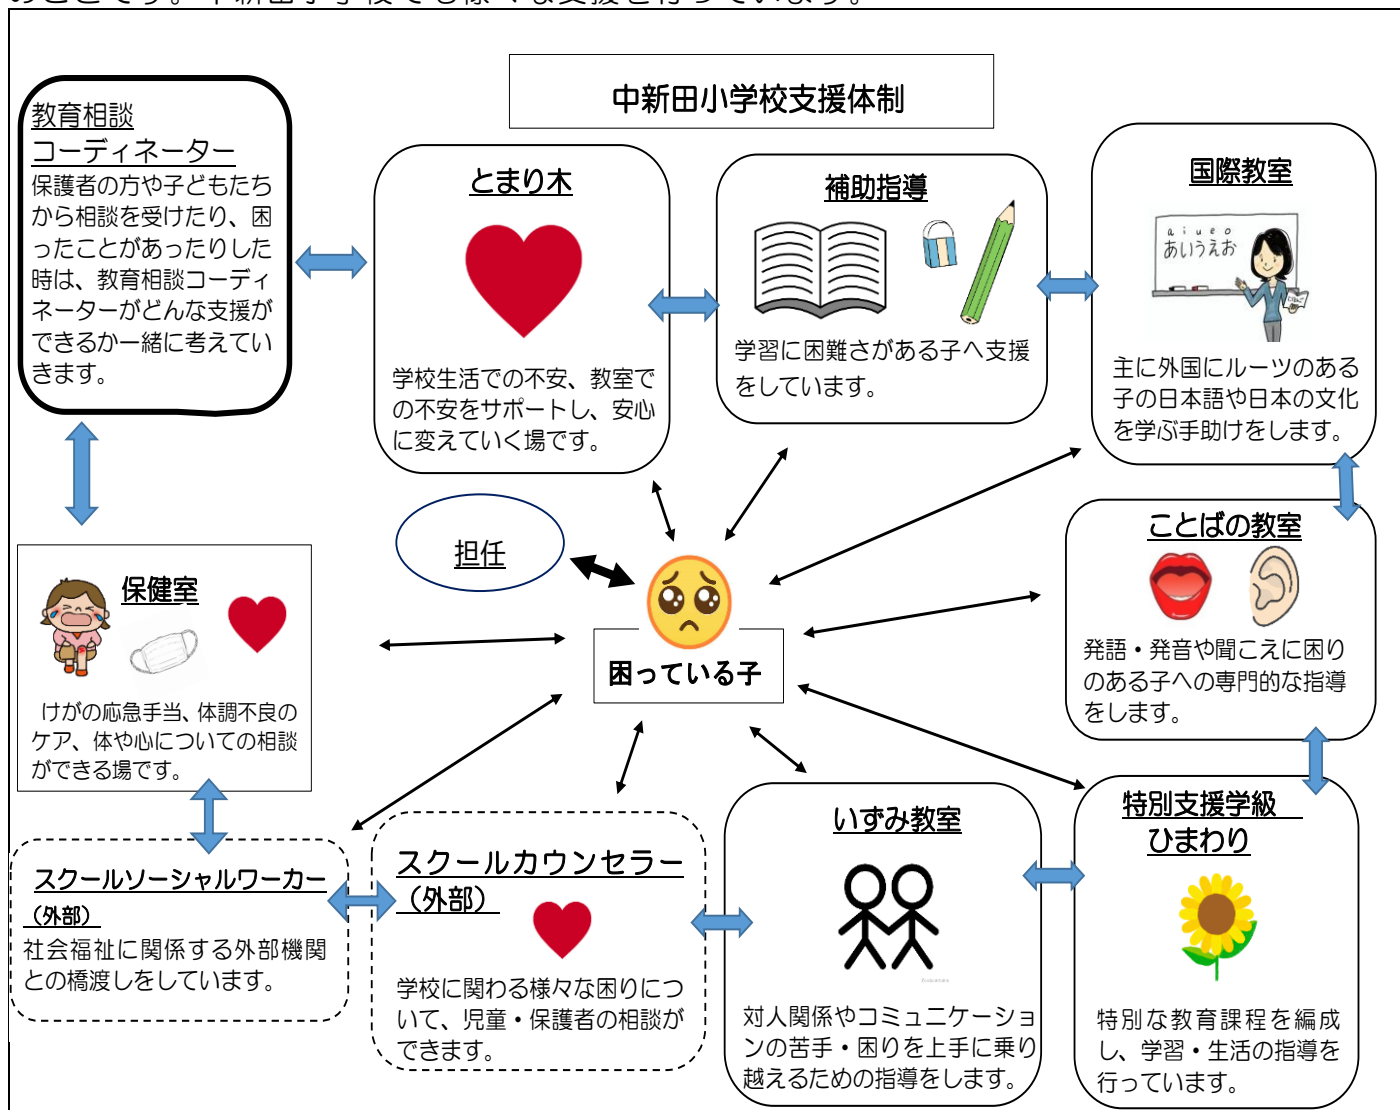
中新田小学校支援体制

教育相談
コーディネーター
保護者の方や子どもたちから相談を受けたり、困ったことがあったりした時は、教育相談コーディネーターがどんな支援ができるか一緒に考えていきます。

とまり木
学校生活での不安、教室での不安をサポートし、安心に変えていく場です。

補助指導
学習に困難さがある子へ支援をしています。

国際教室
a i u e o
あいうえお
主に外国にルーツのある子の日本語や日本の文化を学ぶ手助けをします。

担任

困っている子

保健室
けがの応急手当、体調不良のケア、体や心についての相談ができる場です。

ことばの教室
発語・発音や聞こえに困りのある子への専門的な指導をします。

スクールソーシャルワーカー
（外部）
社会福祉に関係する外部機関との橋渡しをしています。

スクールカウンセラー
（外部）
学校に関わる様々な困りについて、児童・保護者の相談ができます。

いずみ教室
対人関係やコミュニケーションの苦手・困りを上手に乗り越えるための指導をします。

特別支援学級
ひまわり
特別な教育課程を編成し、学習・生活の指導を行っています。